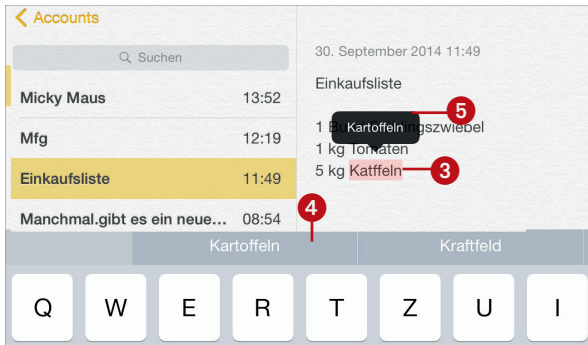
Accounts

Suchen

Micky Maus 13:52

Mfg 12:19

Einkaufsliste 11:49

Manchmal.gibt es ein neue... 08:54

30. September 2014 11:49

Einkaufsliste

1 Bu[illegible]ngszwiebel
1 kg To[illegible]aten
5 kg Katffeln

Kartoffeln

5

3

4

Kartoffeln

Kraftfeld

Q W E R T Z U I